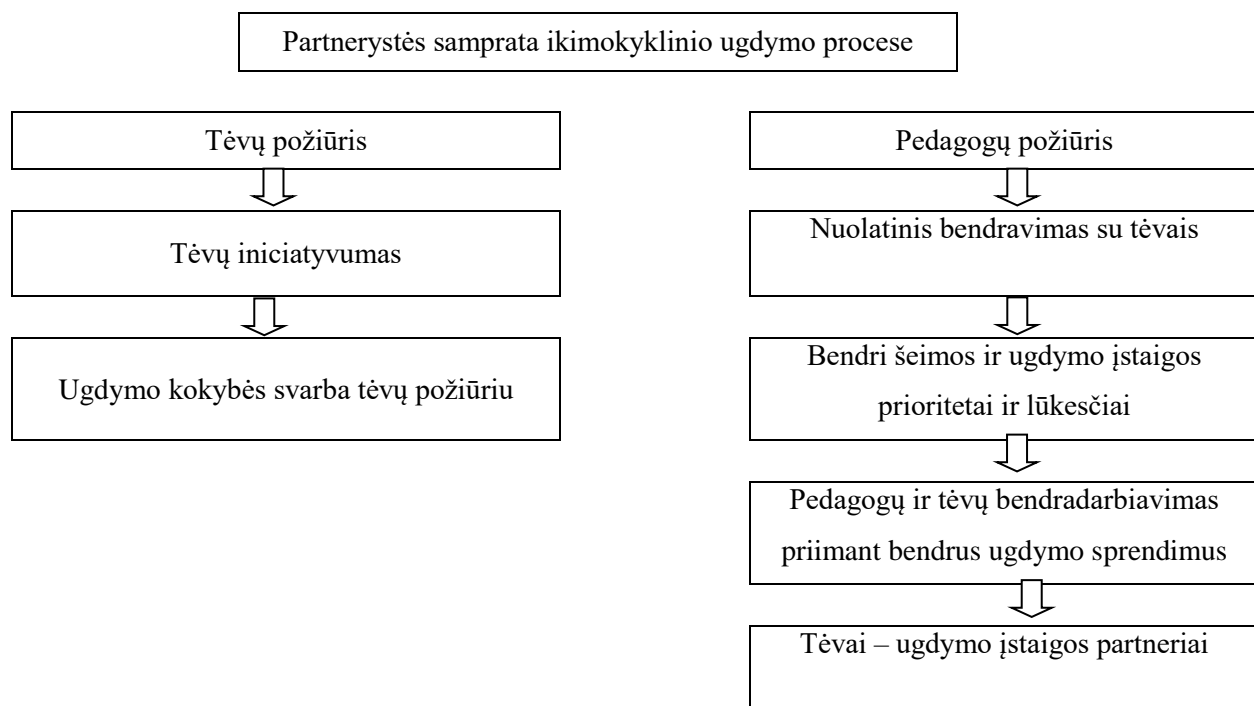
Partnerystės samprata ikimokyklinio ugdymo procese

Tėvų požiūris

Tėvų iniciatyvumas

Ugdymo kokybės svarba tėvų požiūriu

Pedagogų požiūris

Nuolatinis bendravimas su tėvais

Bendri šeimos ir ugdymo įstaigos prioritetai ir lūkesčiai

Pedagogų ir tėvų bendradarbiavimas priimant bendrus ugdymo sprendimus

Tėvai – ugdymo įstaigos partneriai